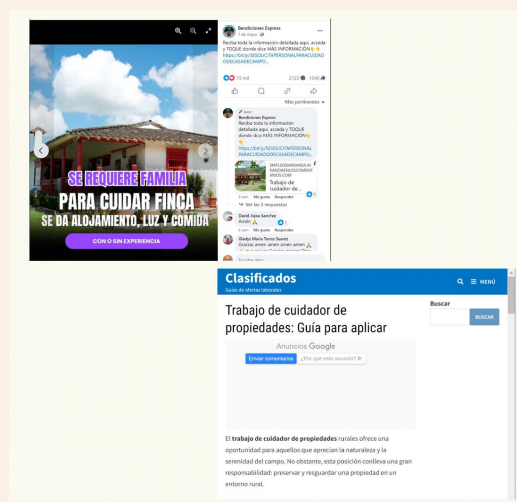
SE REQUIERE FAMILIA
PARA CUIDAR FINCA
SE DA ALOJAMENTO, LUZ Y COMIDA
CON O SIN EXPERIENCIA

Bendiciones Express
1 de mayo

Reciba toda la información detallada aquí, acceda y TOQUE donde dice MÁS INFORMACIÓN👇👇 https://bit.ly/SEEDUCITAPERSONALPARACUIDODECASADECAMPO...

15 mil   2123   1540

Más pertinentes

Autor
Bendiciones Express
Reciba toda la información detallada aquí, acceda y TOQUE donde dice MÁS INFORMACIÓN👇👇
https://bit.ly/SEEDUCITAPERSONALPARACUIDODECASADECAMPO...

EMPLEOSDEMANDA.INRANDANDALDOCUMENTAROS.COM
Trabajo de cuidador de...

Me gusta   Responder
Ver las 5 respuestas

David Jojoa Sanchez
Amén 🙏
Me gusta   Responder

Gladys Maria Torres Suarez
Gracias amen amen amen amen 🙏

Clasificados
Guías de ofertas laborales
MENÚ

Trabajo de cuidador de propiedades: Guía para aplicar

Anuncios Google
Enviar comentarios   ¿Por qué este anuncio?

Buscar
BUSCAR

El trabajo de cuidador de propiedades rurales ofrece una oportunidad para aquellos que aprecian la naturaleza y la serenidad del campo. No obstante, esta posición conlleva una gran responsabilidad: preservar y resguardar una propiedad en un entorno rural.